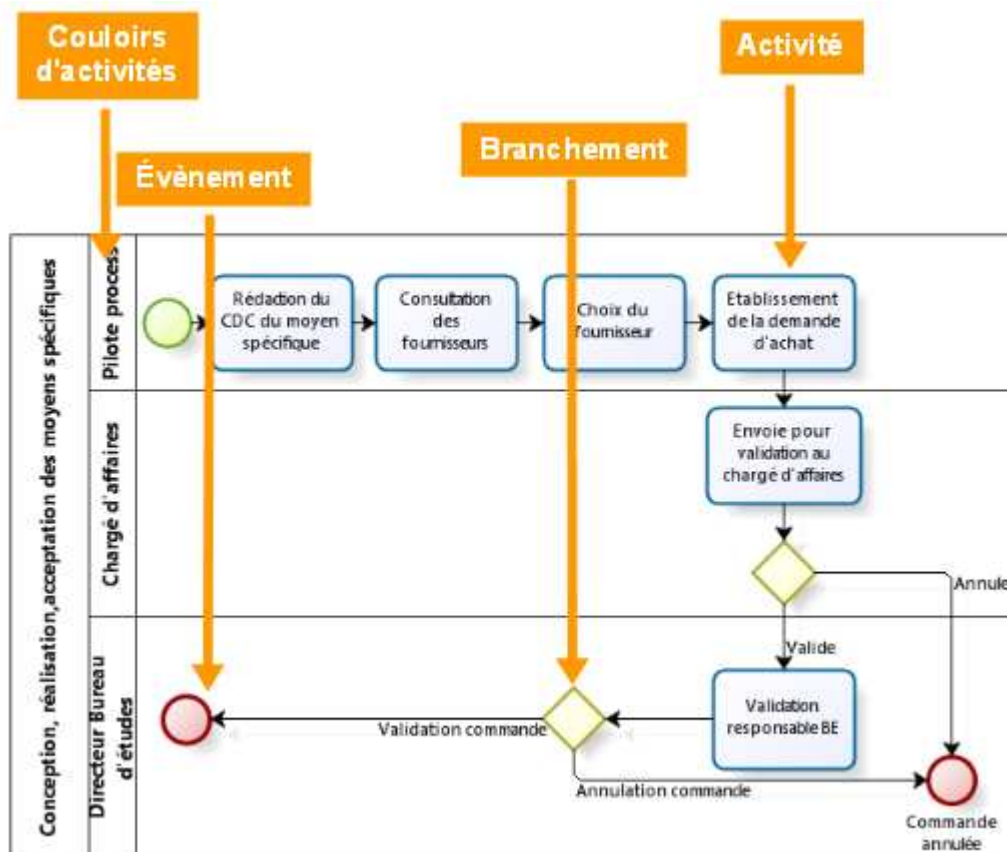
Couloirs d'activités

Évènement

Branchement

Activité

Conception, réalisation, acceptation des moyens spécifiques

Pilote process

Rédaction du CDC du moyen spécifique

Consultation des fournisseurs

Choix du fournisseur

Etablissement de la demande d'achat

Chargé d'affaires

Envoie pour validation au chargé d'affaires

Annule

Valide

Directeur Bureau d'études

Validation commande

Validation responsable BE

Annulation commande

Commande annulée